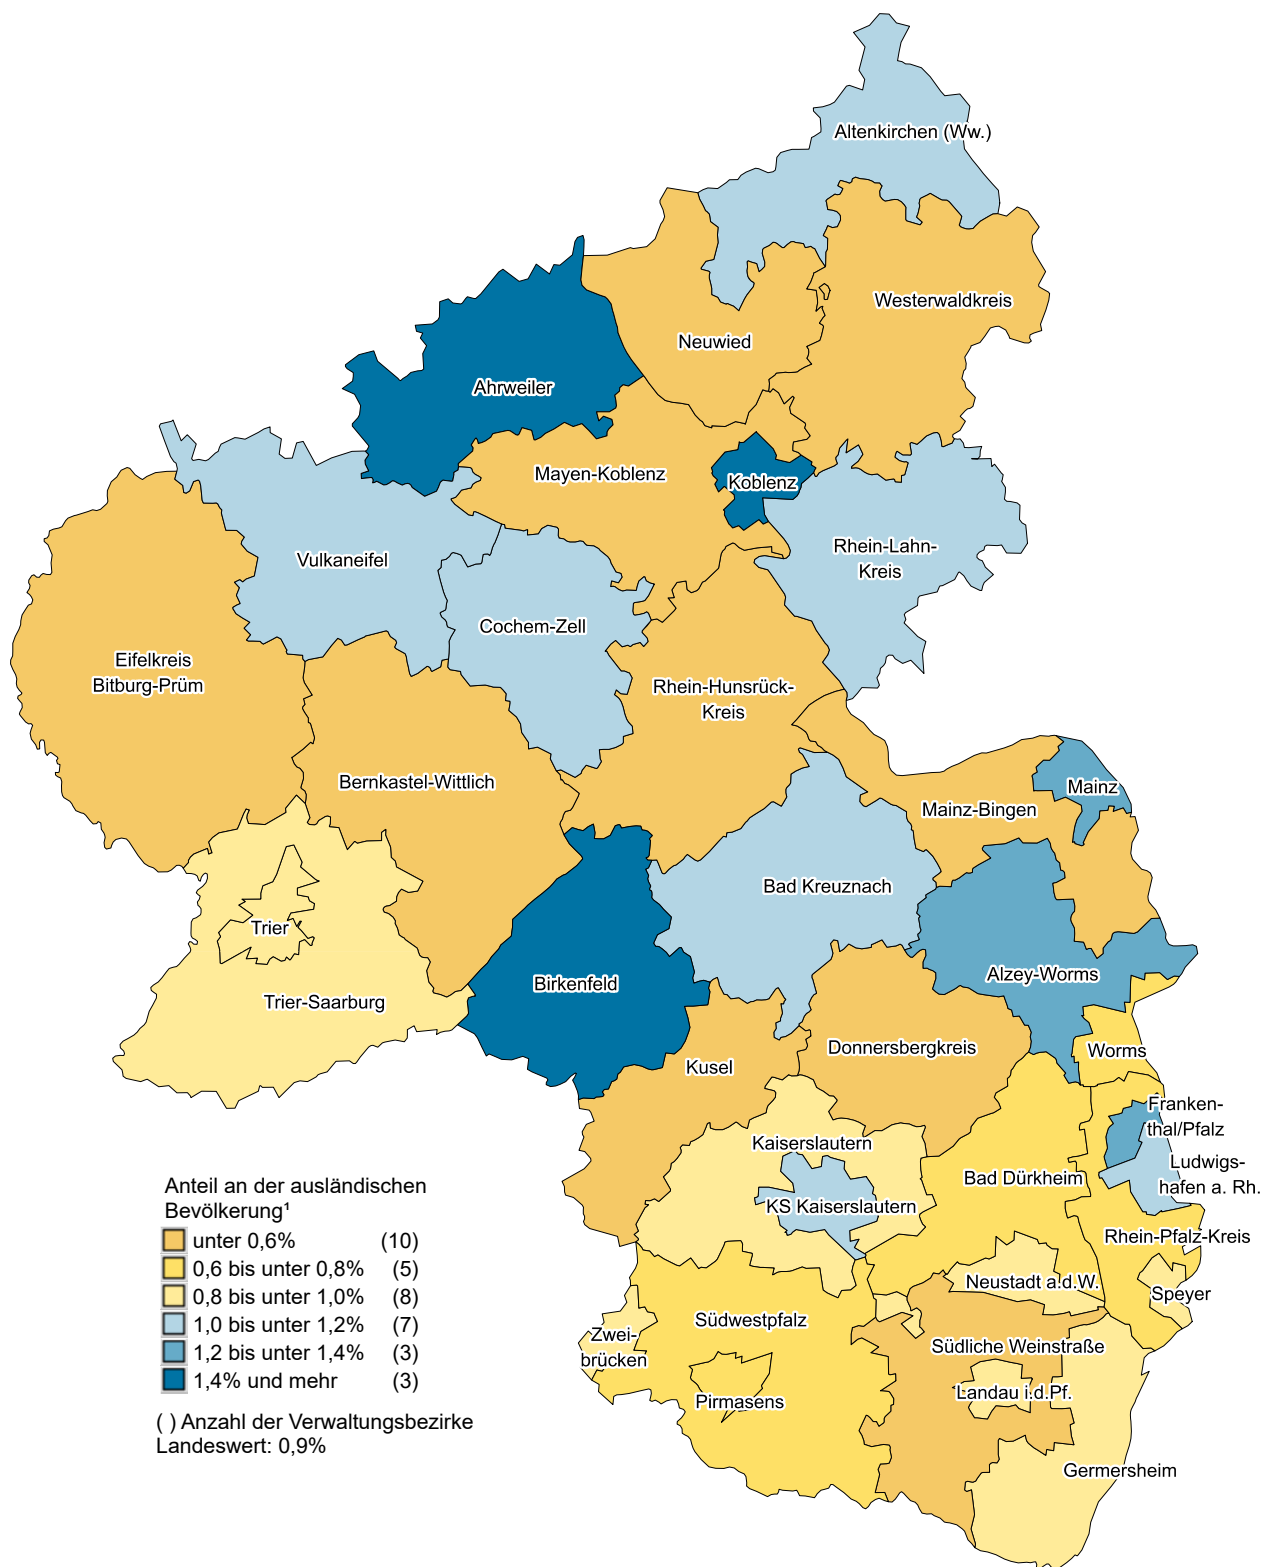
Altenkirchen (Ww.)
Westerwaldkreis
Neuwied
Ahrweiler
Mayen-Koblenz
Koblenz
Rhein-Lahn-Kreis
Vulkaneifel
Cochem-Zell
Eifelkreis Bitburg-Prüm
Rhein-Hunsrück-Kreis
Bernkastel-Wittlich
Mainz
Mainz-Bingen
Bad Kreuznach
Trier
Trier-Saarburg
Birkenfeld
Alzey-Worms
Donnersbergkreis
Worms
Kusel
Frankenthal/Pfalz
Kaiserslautern
Ludwigshafen a. Rh.
Bad Dürkheim
KS Kaiserslautern
Rhein-Pfalz-Kreis
Neustadt a.d.W.
Speyer
Südwestpfalz
Zweibrücken
Südliche Weinstraße
Landau i.d.Pf.
Pirmasens
Germersheim

Anteil an der ausländischen Bevölkerung¹
unter 0,6% (10)
0,6 bis unter 0,8% (5)
0,8 bis unter 1,0% (8)
1,0 bis unter 1,2% (7)
1,2 bis unter 1,4% (3)
1,4% und mehr (3)

( ) Anzahl der Verwaltungsbezirke
Landeswert: 0,9%